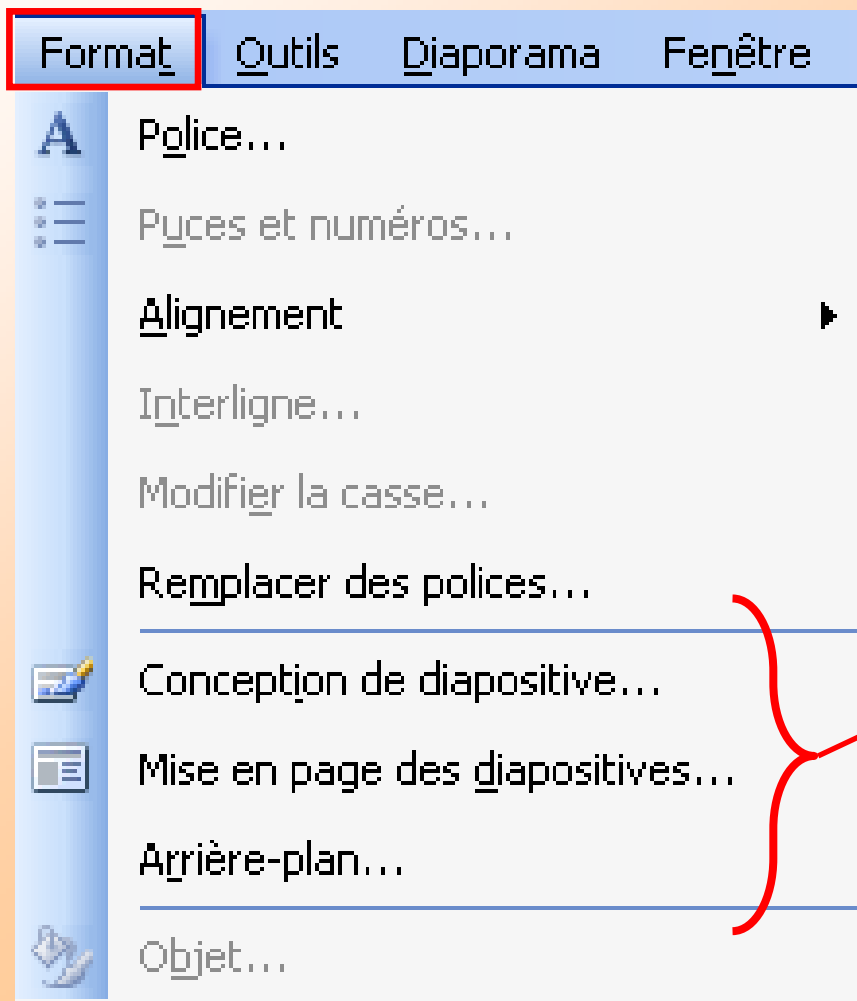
Format Outils Diaporama Fenêtre

Police...
Puces et numéros...
Alignement
Interligne...
Modifier la casse...
Remplacer des polices...
Conception de diapositive...
Mise en page des diapositives...
Arrière-plan...
Objet...